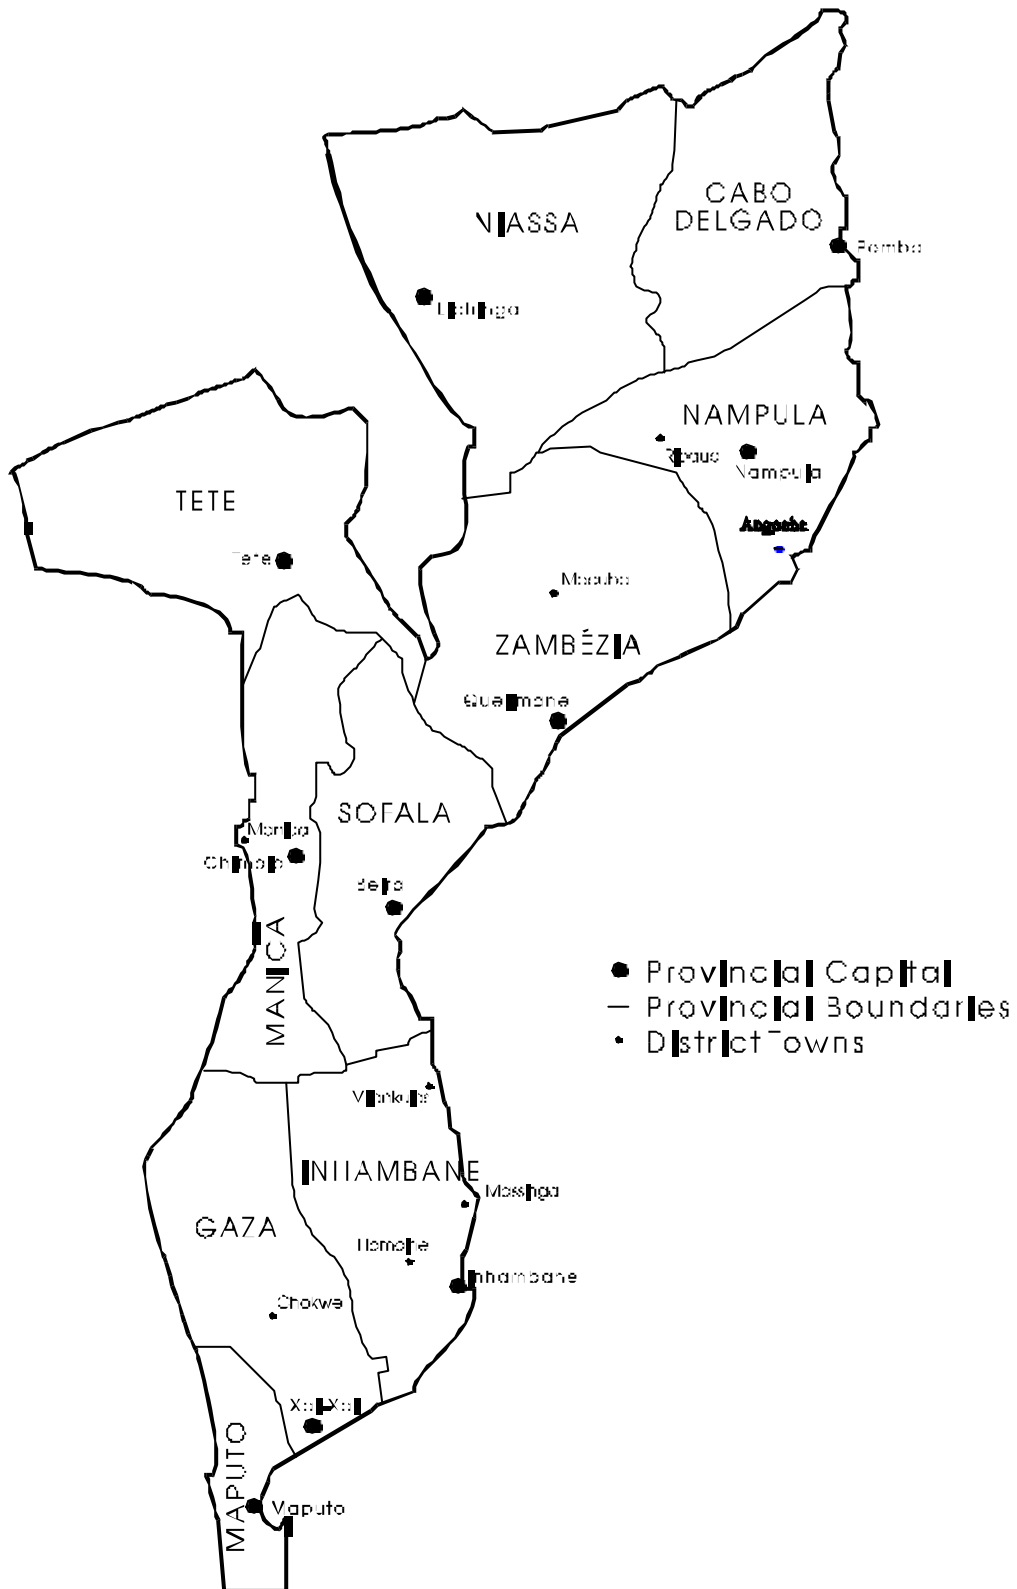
NIASSA

CABO DELGADO

Pemba

Lichinga

NAMPULA

Nampula

Angoche

TETE

Tete

Mocuba

ZAMBÉZIA

Quelimane

SOFALA

Manica

Chimoio

Beira

MANICA

Provincial Capital
Provincial Boundaries
District Towns

Vilankulo

INHAMBANE

Massinga

GAZA

Homoine

Inhambane

Chokwe

Xai-Xai

MAPUTO

Maputo